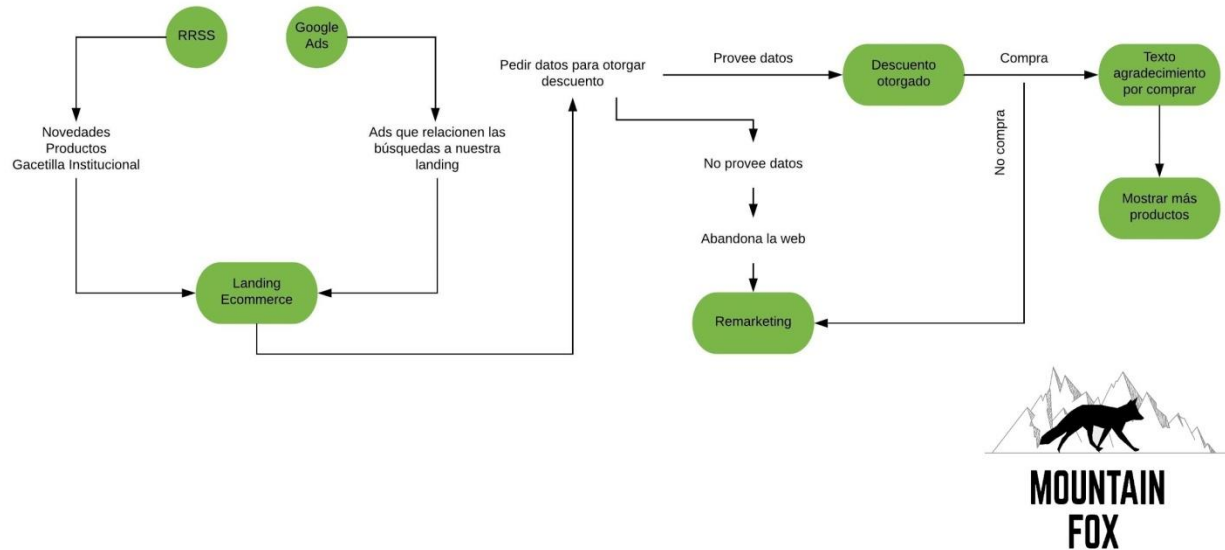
RRSS

Google Ads

Novedades
Productos
Gacetilla Institucional

Ads que relacionen las búsquedas a nuestra landing

Landing Ecommerce

Pedir datos para otorgar descuento

Provee datos

Descuento otorgado

Compra

Texto agradecimiento por comprar

Mostrar más productos

No compra

No provee datos

Abandona la web

Remarketing

MOUNTAIN FOX